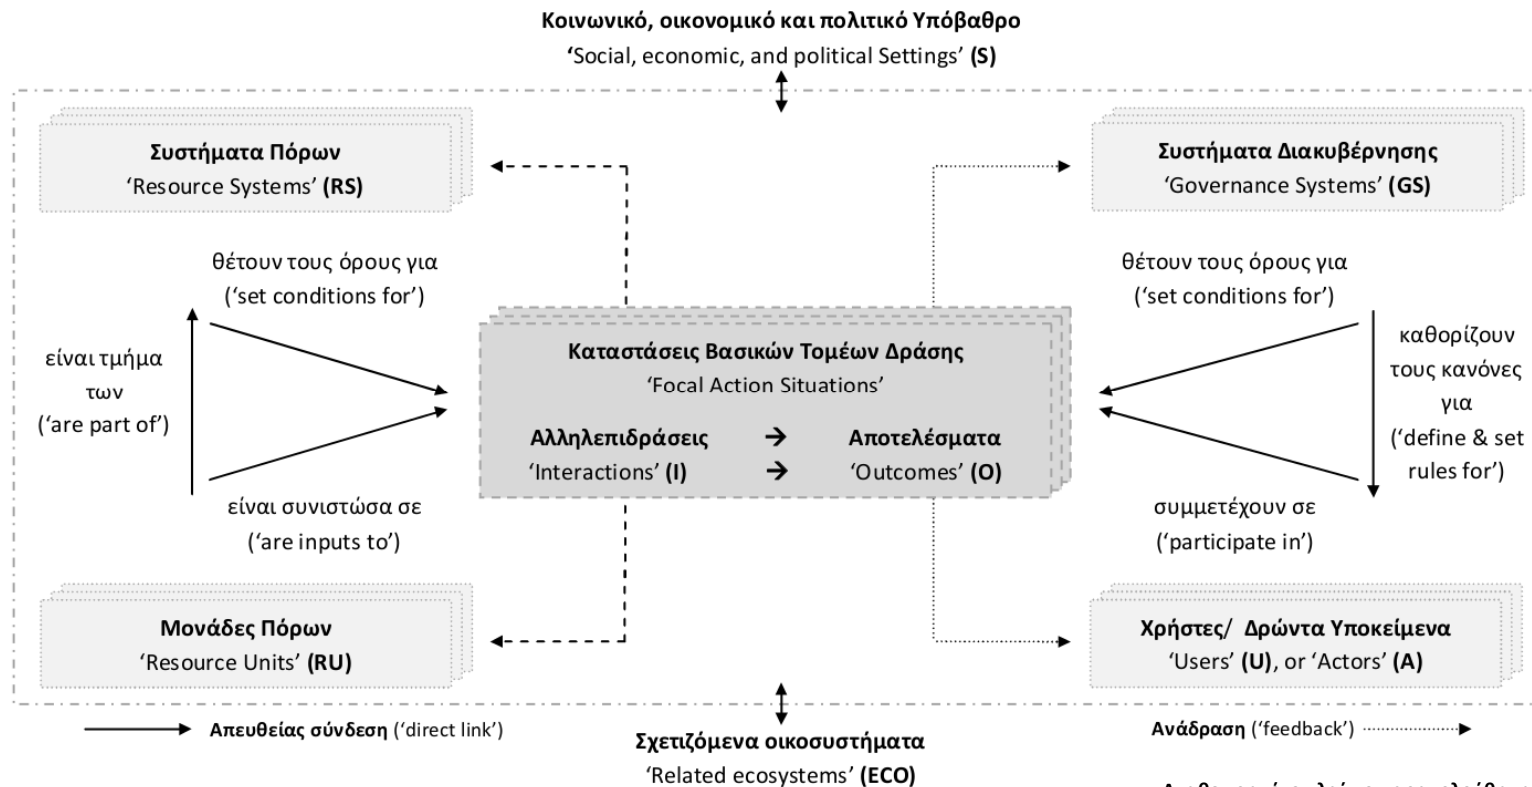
**Κοινωνικό, οικονομικό και πολιτικό Υπόβαθρο**
**'**Social, economic, and political Settings' **(S)**

**Συστήματα Πόρων**
'Resource Systems' **(RS)**

**Συστήματα Διακυβέρνησης**
'Governance Systems' **(GS)**

θέτουν τους όρους για
('set conditions for')

θέτουν τους όρους για
('set conditions for')

είναι τμήμα των
('are part of')

καθορίζουν τους κανόνες για
('define & set rules for')

**Καταστάσεις Βασικών Τομέων Δράσης**
'Focal Action Situations'

**Αλληλεπιδράσεις** → **Αποτελέσματα**
'Interactions' **(I)** → 'Outcomes' **(O)**

είναι συνιστώσα σε
('are inputs to')

συμμετέχουν σε
('participate in')

**Μονάδες Πόρων**
'Resource Units' **(RU)**

**Χρήστες/ Δρώντα Υποκείμενα**
'Users' **(U)**, or 'Actors' **(A)**

**Απευθείας σύνδεση** ('direct link')

**Σχετιζόμενα οικοσυστήματα**
'Related ecosystems' **(ECO)**

**Ανάδραση** ('feedback')